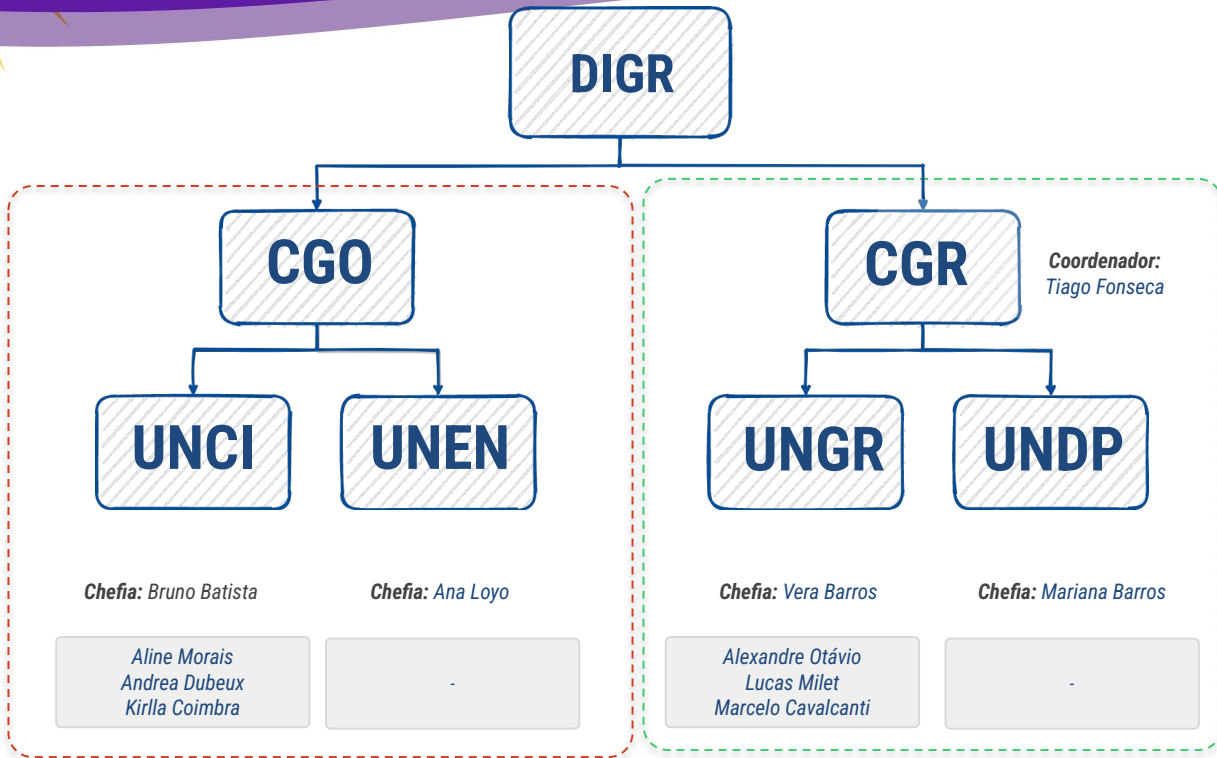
DIGR

CGO

CGR

Coordenador:
Tiago Fonseca

UNCI

UNEN

UNGR

UNDP

Chefia: Bruno Batista

Chefia: Ana Loyo

Chefia: Vera Barros

Chefia: Mariana Barros

Aline Morais
Andrea Dubeux
Kirlla Coimbra

-

Alexandre Otávio
Lucas Milet
Marcelo Cavalcanti

-